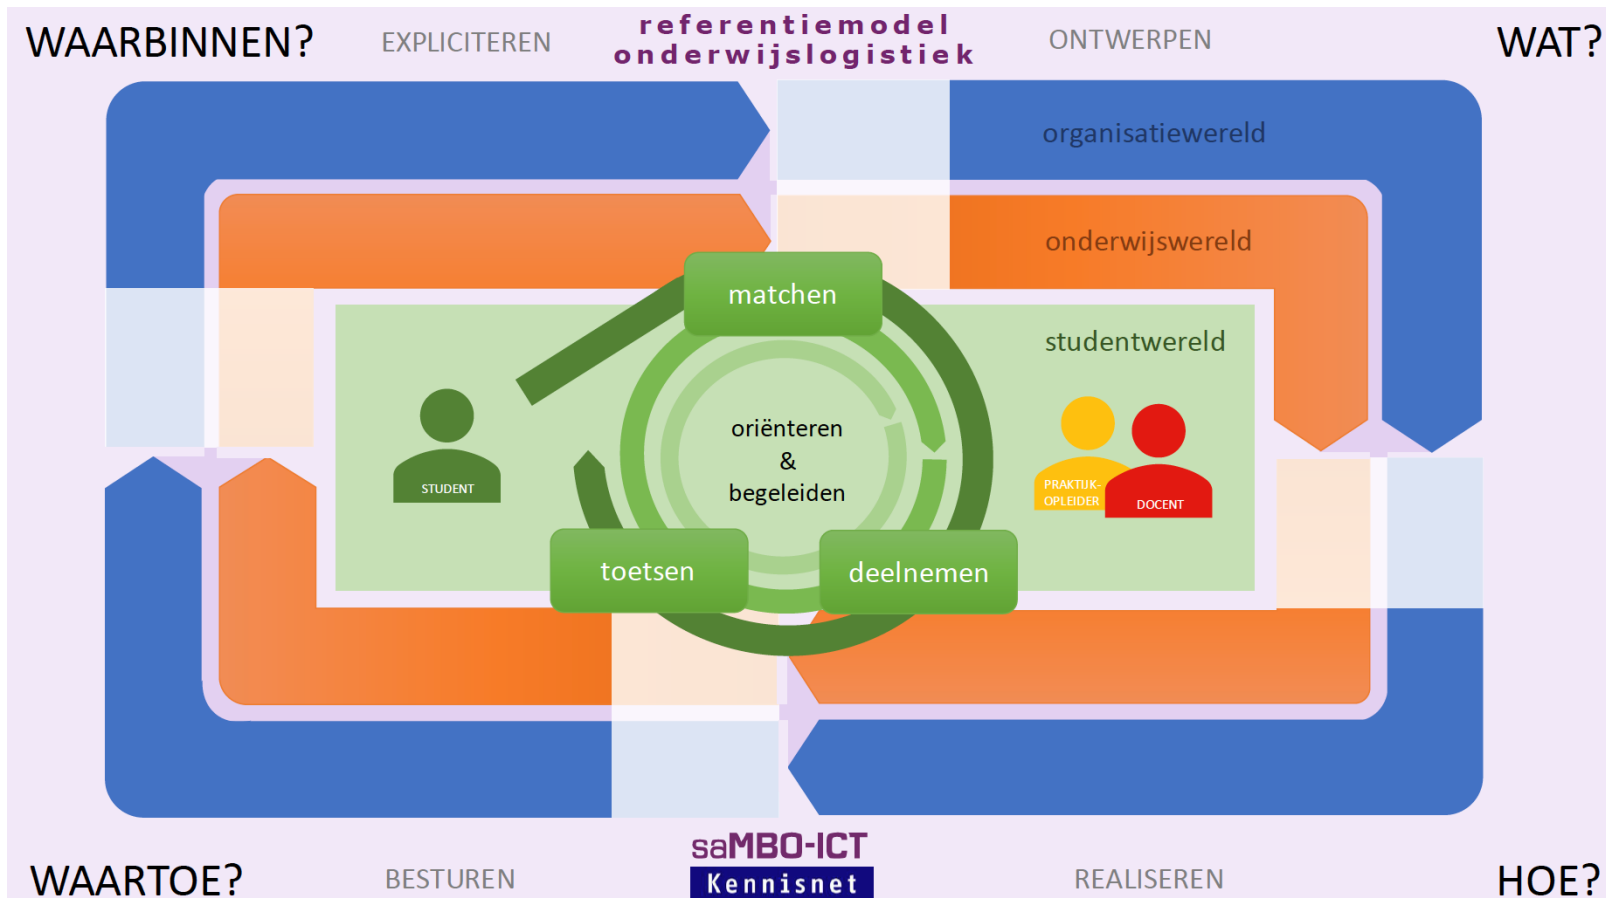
WAARBINNEN?
EXPLICITEREN
referentiemodel onderwijslogistiek
ONTWERPEN
WAT?

organisatiewereld
onderwijswereld
studentwereld

matchen
oriënteren & begeleiden
toetsen
deelnemen

STUDENT
PRAKTIJK-OPLEIDER
DOCENT

WAARTOE?
BESTUREN
saMBO-ICT
Kennisnet
REALISEREN
HOE?